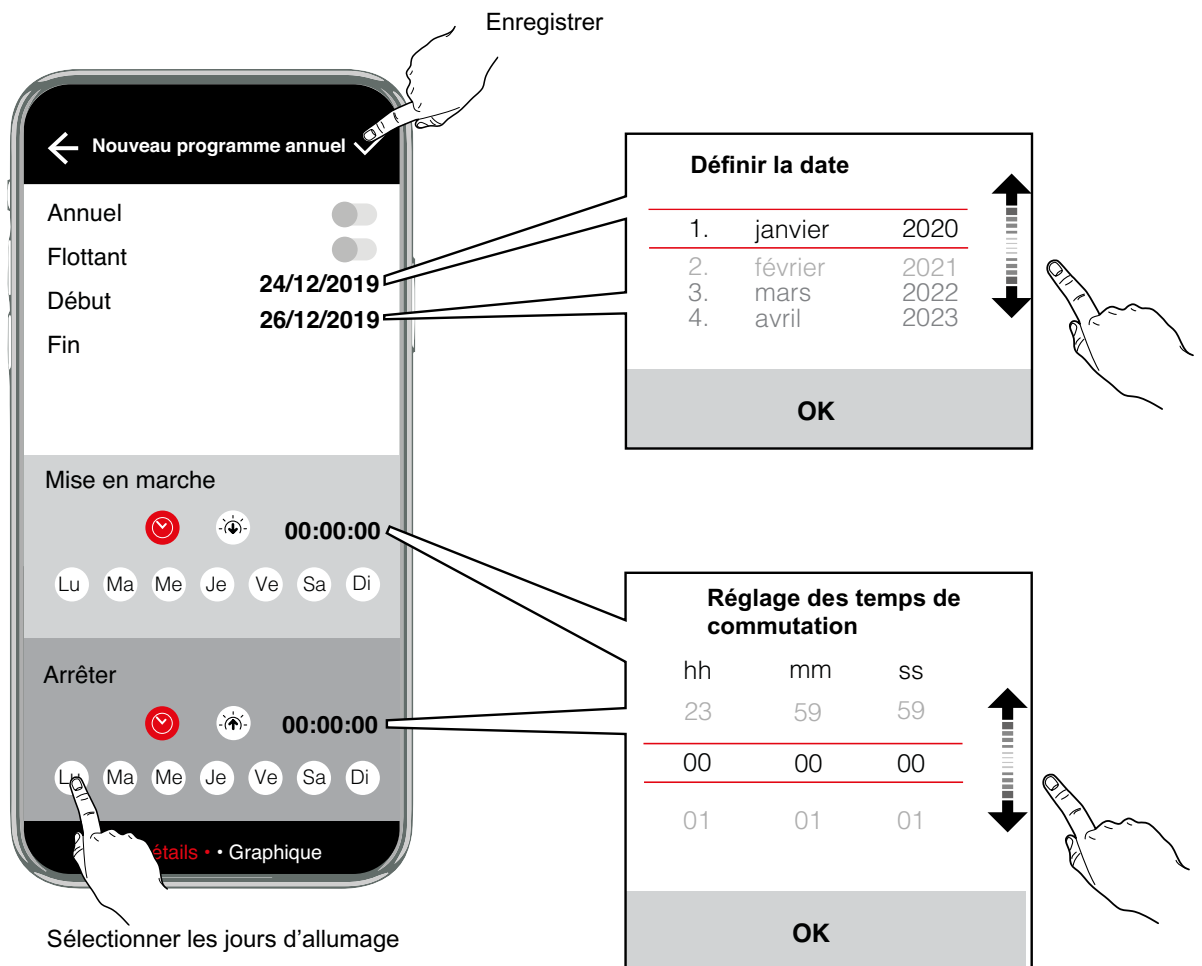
Enregistrer

Nouveau programme annuel

Annuel

Flottant

Début

Fin

24/12/2019

26/12/2019

Définir la date

| 1. | janvier | 2020 |
|---|---|---|
| 2. | février | 2021 |
| 3. | mars | 2022 |
| 4. | avril | 2023 |

OK

Mise en marche

00:00:00

Lu Ma Me Je Ve Sa Di

Arrêter

00:00:00

Lu Ma Me Je Ve Sa Di

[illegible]étails • • Graphique

Sélectionner les jours d'allumage

Réglage des temps de commutation

| hh | mm | ss |
|---|---|---|
| 23 | 59 | 59 |
| 00 | 00 | 00 |
| 01 | 01 | 01 |

OK